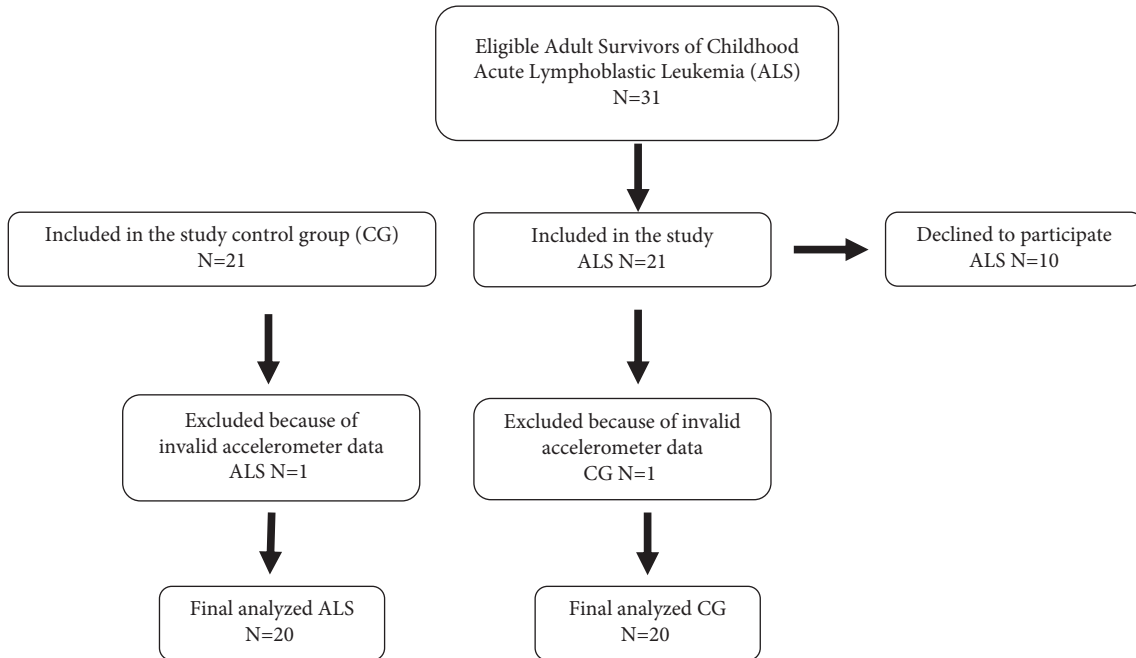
Eligible Adult Survivors of Childhood Acute Lymphoblastic Leukemia (ALS)
N=31

Included in the study control group (CG)
N=21

Included in the study
ALS N=21

Declined to participate
ALS N=10

Excluded because of invalid accelerometer data
ALS N=1

Excluded because of invalid accelerometer data
CG N=1

Final analyzed ALS
N=20

Final analyzed CG
N=20